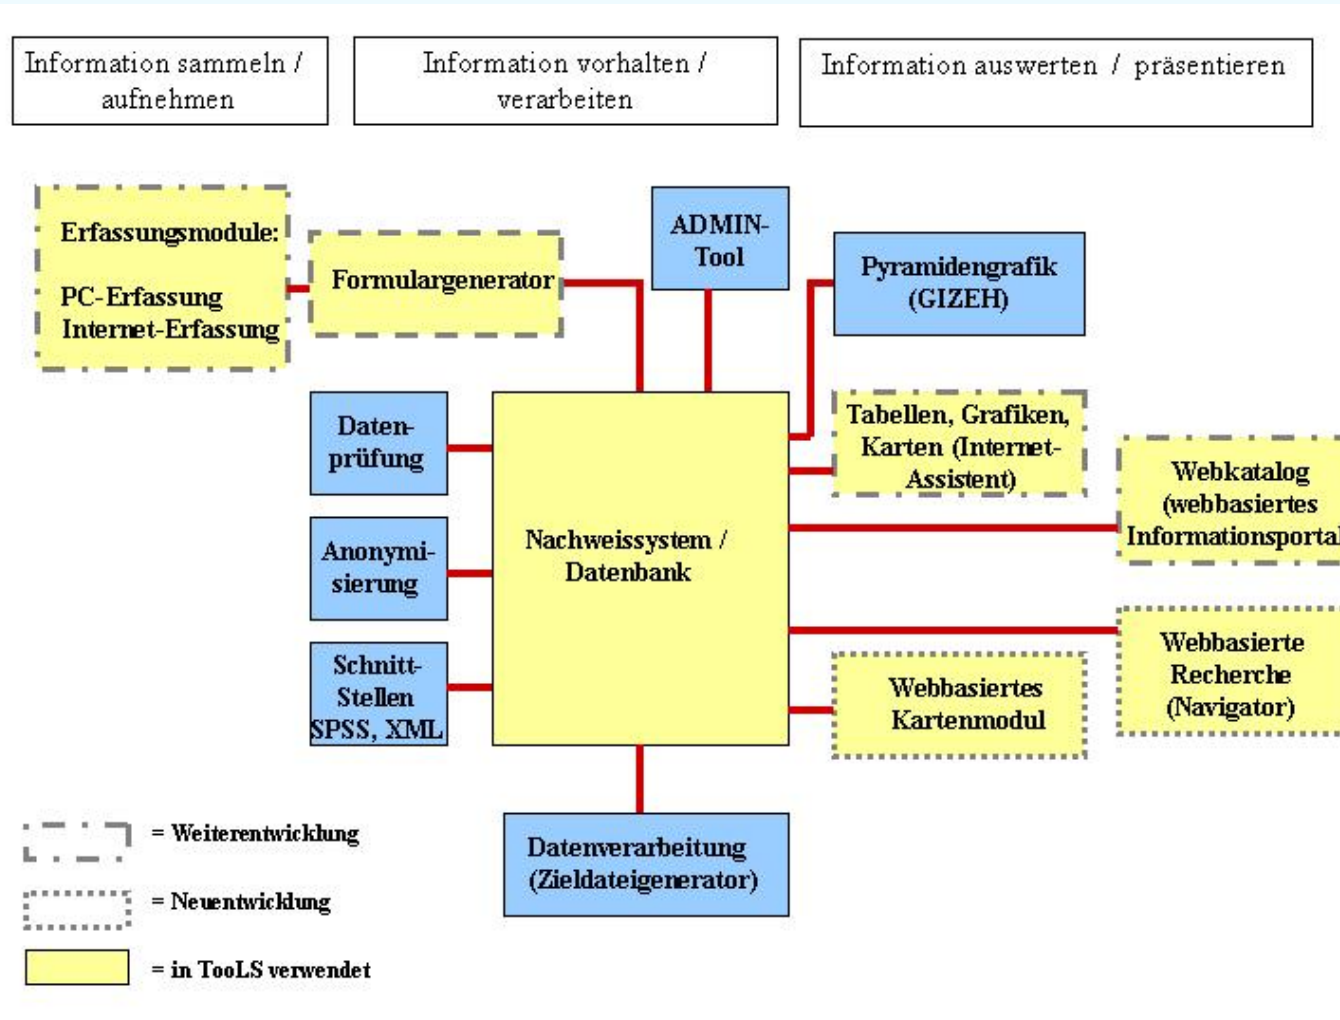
Information sammeln / aufnehmen

Information vorhalten / verarbeiten

Information auswerten / präsentieren

Erfassungsmodule:

PC-Erfassung
Internet-Erfassung

Formulargenerator

ADMIN-Tool

Pyramidengrafik (GIZEH)

Daten-prüfung

Anonymi-sierung

Schnitt-Stellen SPSS, XML

Nachweissystem / Datenbank

Tabellen, Grafiken, Karten (Internet-Assistent)

Webkatalog (webbasiertes Informationsportal

Webbasierte Recherche (Navigator)

Webbasiertes Kartenmodul

Datenverarbeitung (Zieldateigenerator)

= Weiterentwicklung

= Neuentwicklung

= in TooLS verwendet